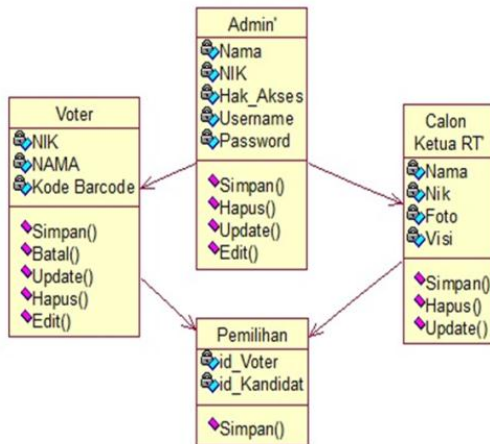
Admin'
Nama
NIK
Hak_Akses
Username
Password
Simpan()
Hapus()
Update()
Edit()

Voter
NIK
NAMA
Kode Barcode
Simpan()
Batal()
Update()
Hapus()
Edit()

Calon Ketua RT'
Nama
Nik
Foto
Visi
Simpan()
Hapus()
Update()

Pemilihan
id_Voter
id_Kandidat
Simpan()